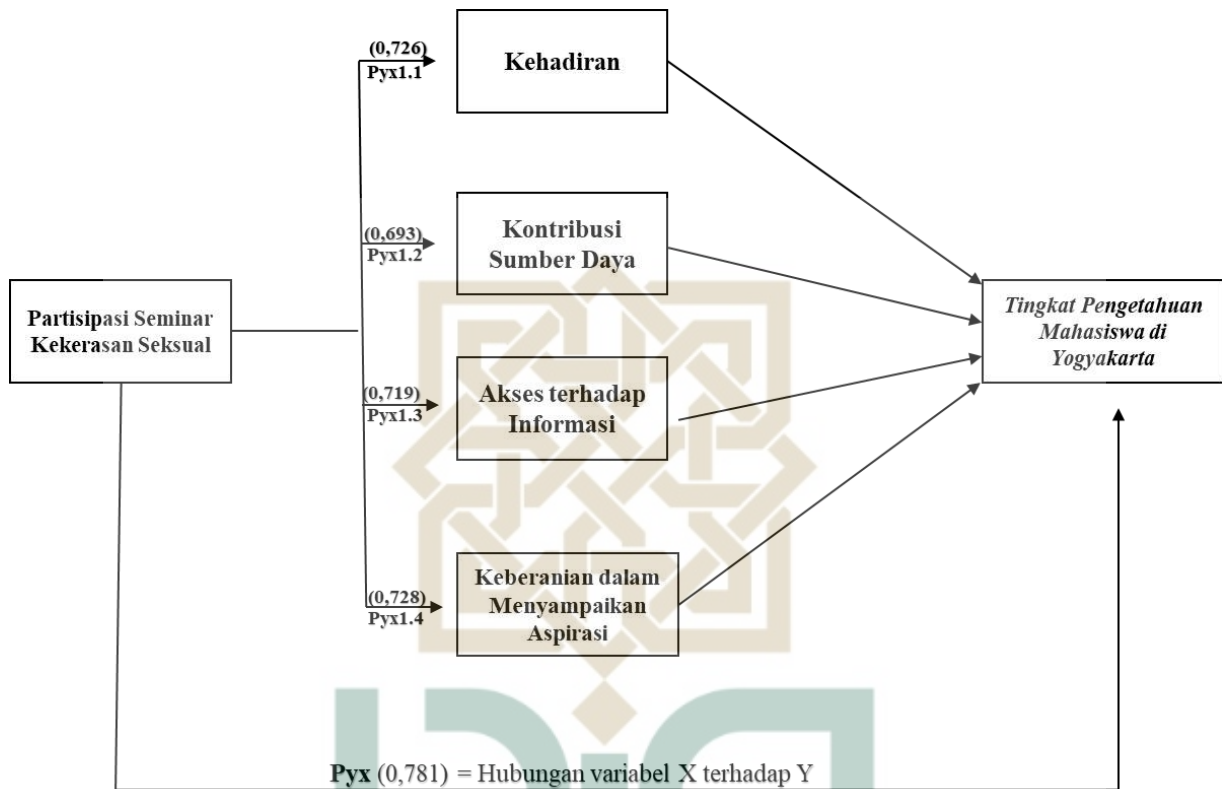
Partisipasi Seminar Kekerasan Seksual

(0,726)
Pyx1.1

Kehadiran

(0,693)
Pyx1.2

Kontribusi Sumber Daya

(0,719)
Pyx1.3

Akses terhadap Informasi

(0,728)
Pyx1.4

Keberanian dalam Menyampaikan Aspirasi

Tingkat Pengetahuan Mahasiswa di Yogyakarta

Pyx (0,781) = Hubungan variabel X terhadap Y